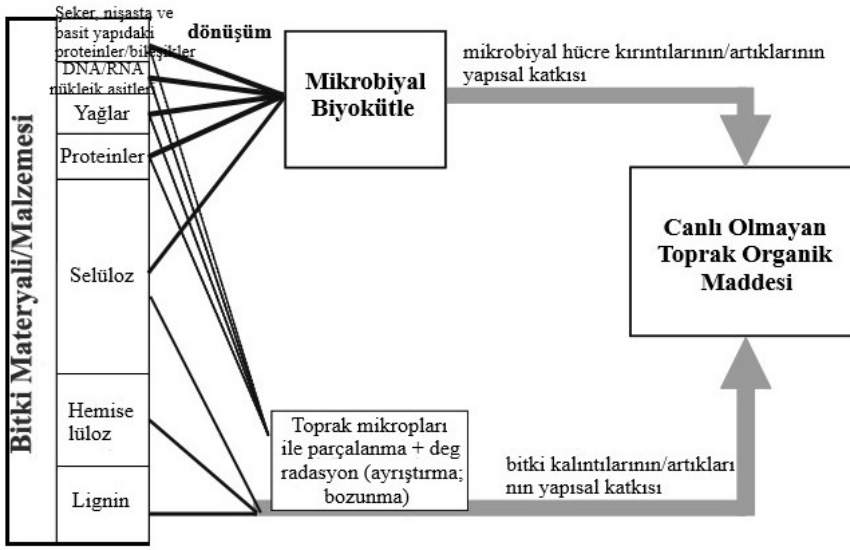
Bitki Materyali/Malzemesi

Şeker, nişasta ve basit yapıdaki proteinler/bileşikler

DNA/RNA nükleik asitleri

Yağlar

Proteinler

Selüloz

Hemiselüloz

Lignin

dönüşüm

Mikrobiyal Biyokütle

mikrobiyal hücre kırıntılarının/artıklarının yapısal katkısı

Canlı Olmayan Toprak Organik Maddesi

Toprak mikropları ile parçalanma + degradasyon (ayrıştırma; bozunma)

bitki kalıntılarının/artıklarının yapısal katkısı